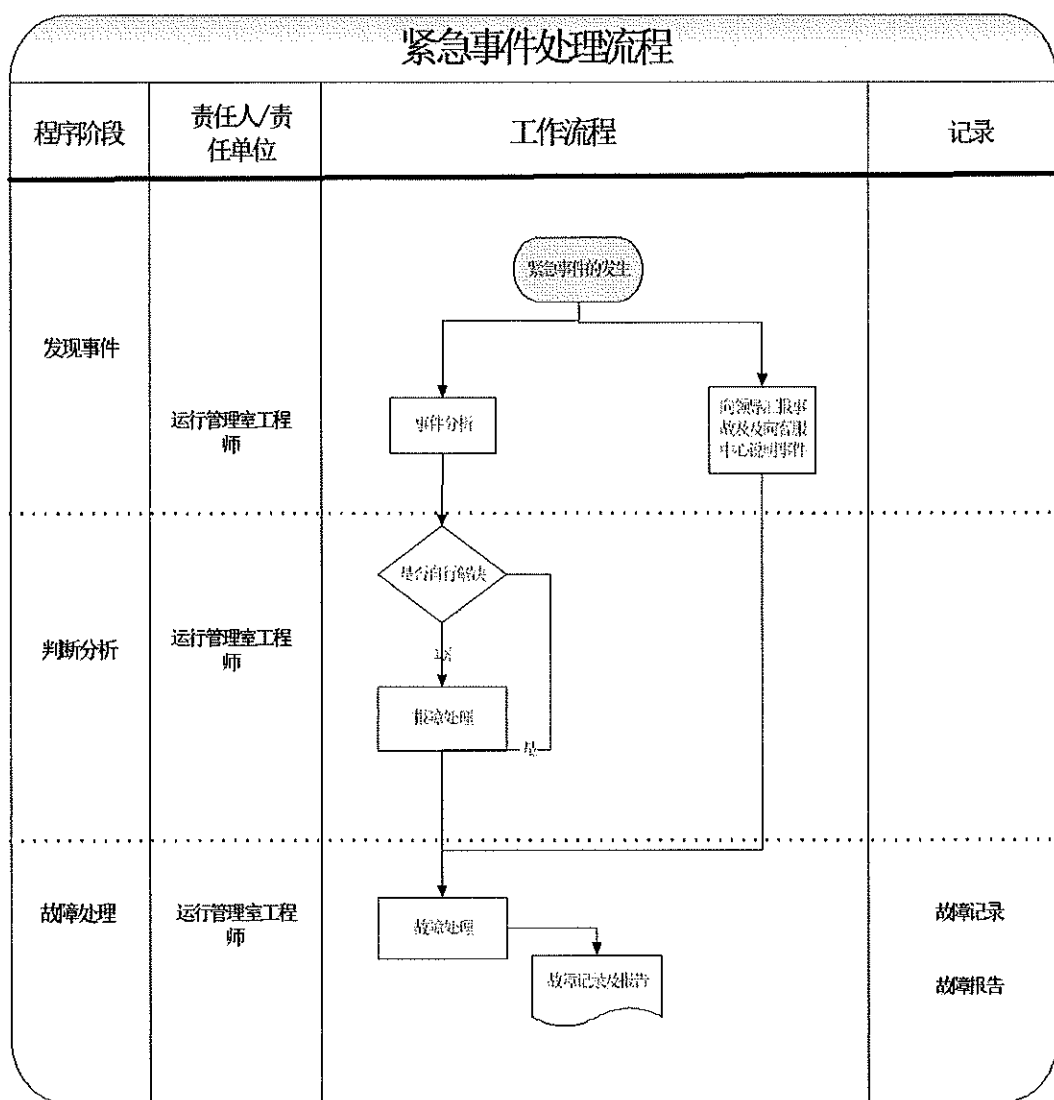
紧急事件处理流程

| 程序阶段 | 责任人/责任单位 | 工作流程 | 记录 |
|---|---|---|---|
| 发现事件 | 运行管理室工程师 | 紧急事件的发生<br>事件分析<br>向领导汇报事故及及向客服中心说明事件 | |
| 判断分析 | 运行管理室工程师 | 是否自行解决<br>否<br>报障处理<br>是 | |
| 故障处理 | 运行管理室工程师 | 故障处理<br>故障记录及报告 | 故障记录<br>故障报告 |